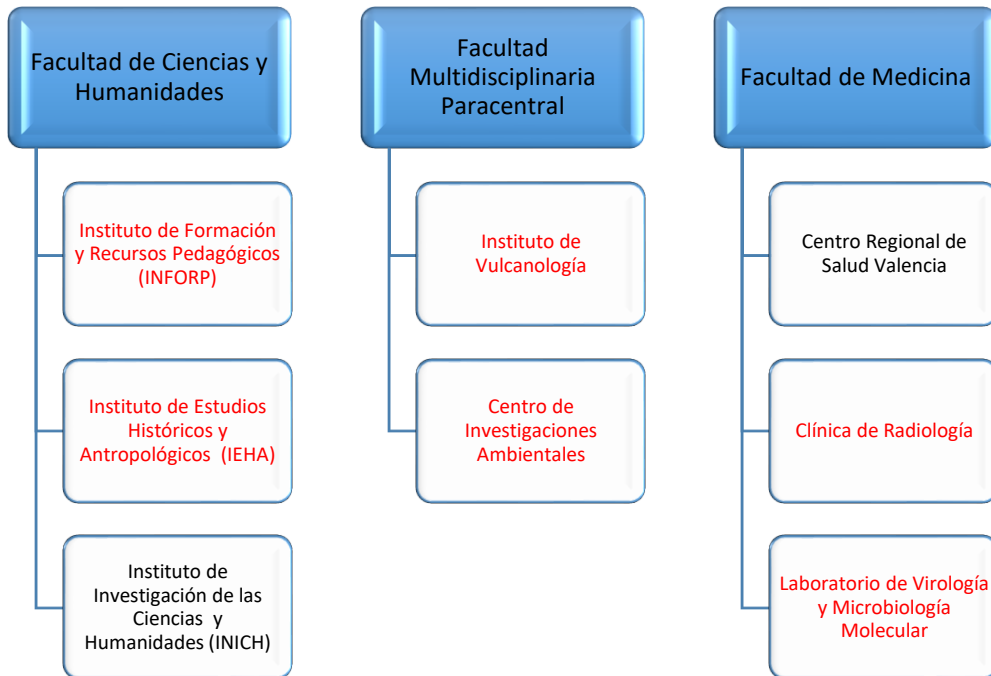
Facultad de Ciencias y Humanidades

Instituto de Formación y Recursos Pedagógicos (INFORP)

Instituto de Estudios Históricos y Antropológicos (IEHA)

Instituto de Investigación de las Ciencias y Humanidades (INICH)

Facultad Multidisciplinaria Paracentral

Instituto de Vulcanología

Centro de Investigaciones Ambientales

Facultad de Medicina

Centro Regional de Salud Valencia

Clínica de Radiología

Laboratorio de Virología y Microbiología Molecular